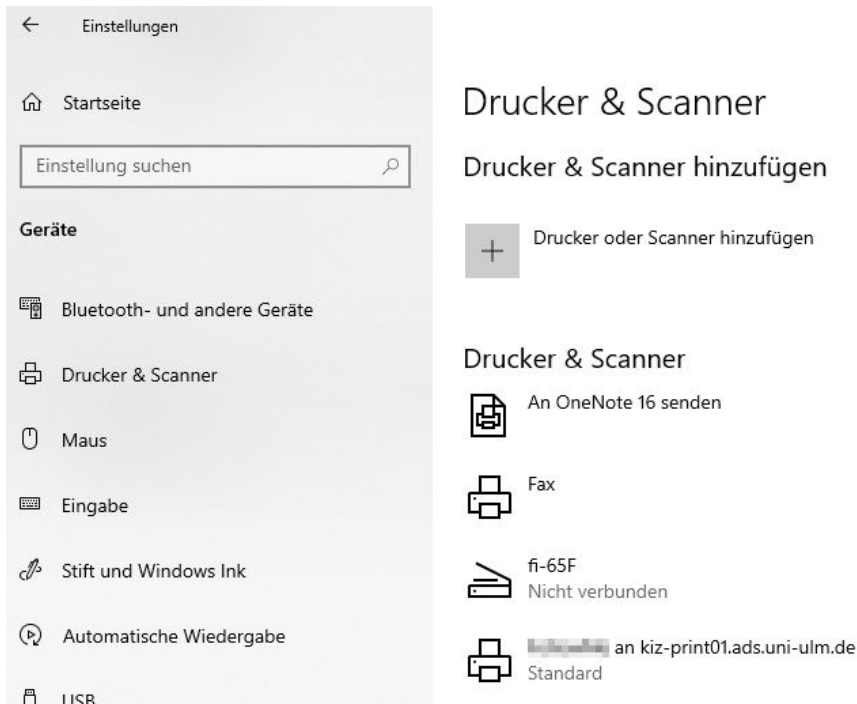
Einstellungen

Startseite

Einstellung suchen

Geräte

Bluetooth- und andere Geräte

Drucker & Scanner

Maus

Eingabe

Stift und Windows Ink

Automatische Wiedergabe

USB

Drucker & Scanner

Drucker & Scanner hinzufügen

Drucker oder Scanner hinzufügen

Drucker & Scanner

An OneNote 16 senden

Fax

fi-65F
Nicht verbunden

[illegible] an kiz-print01.ads.uni-ulm.de
Standard